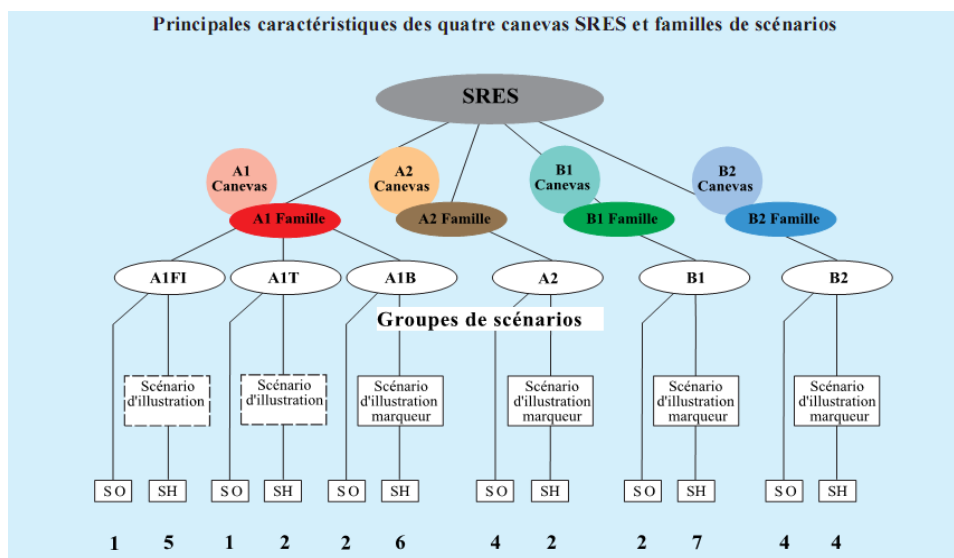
Principales caractéristiques des quatre canevas SRES et familles de scénarios

SRES

A1 Canevas
A1 Famille
A2 Canevas
A2 Famille
B1 Canevas
B1 Famille
B2 Canevas
B2 Famille

A1FI
A1T
A1B
A2
B1
B2

Groupes de scénarios

Scénario d'illustration
Scénario d'illustration
Scénario d'illustration marqueur
Scénario d'illustration marqueur
Scénario d'illustration marqueur
Scénario d'illustration marqueur

SO SH SO SH SO SH SO SH SO SH SO SH

1 5 1 2 2 6 4 2 2 7 4 4